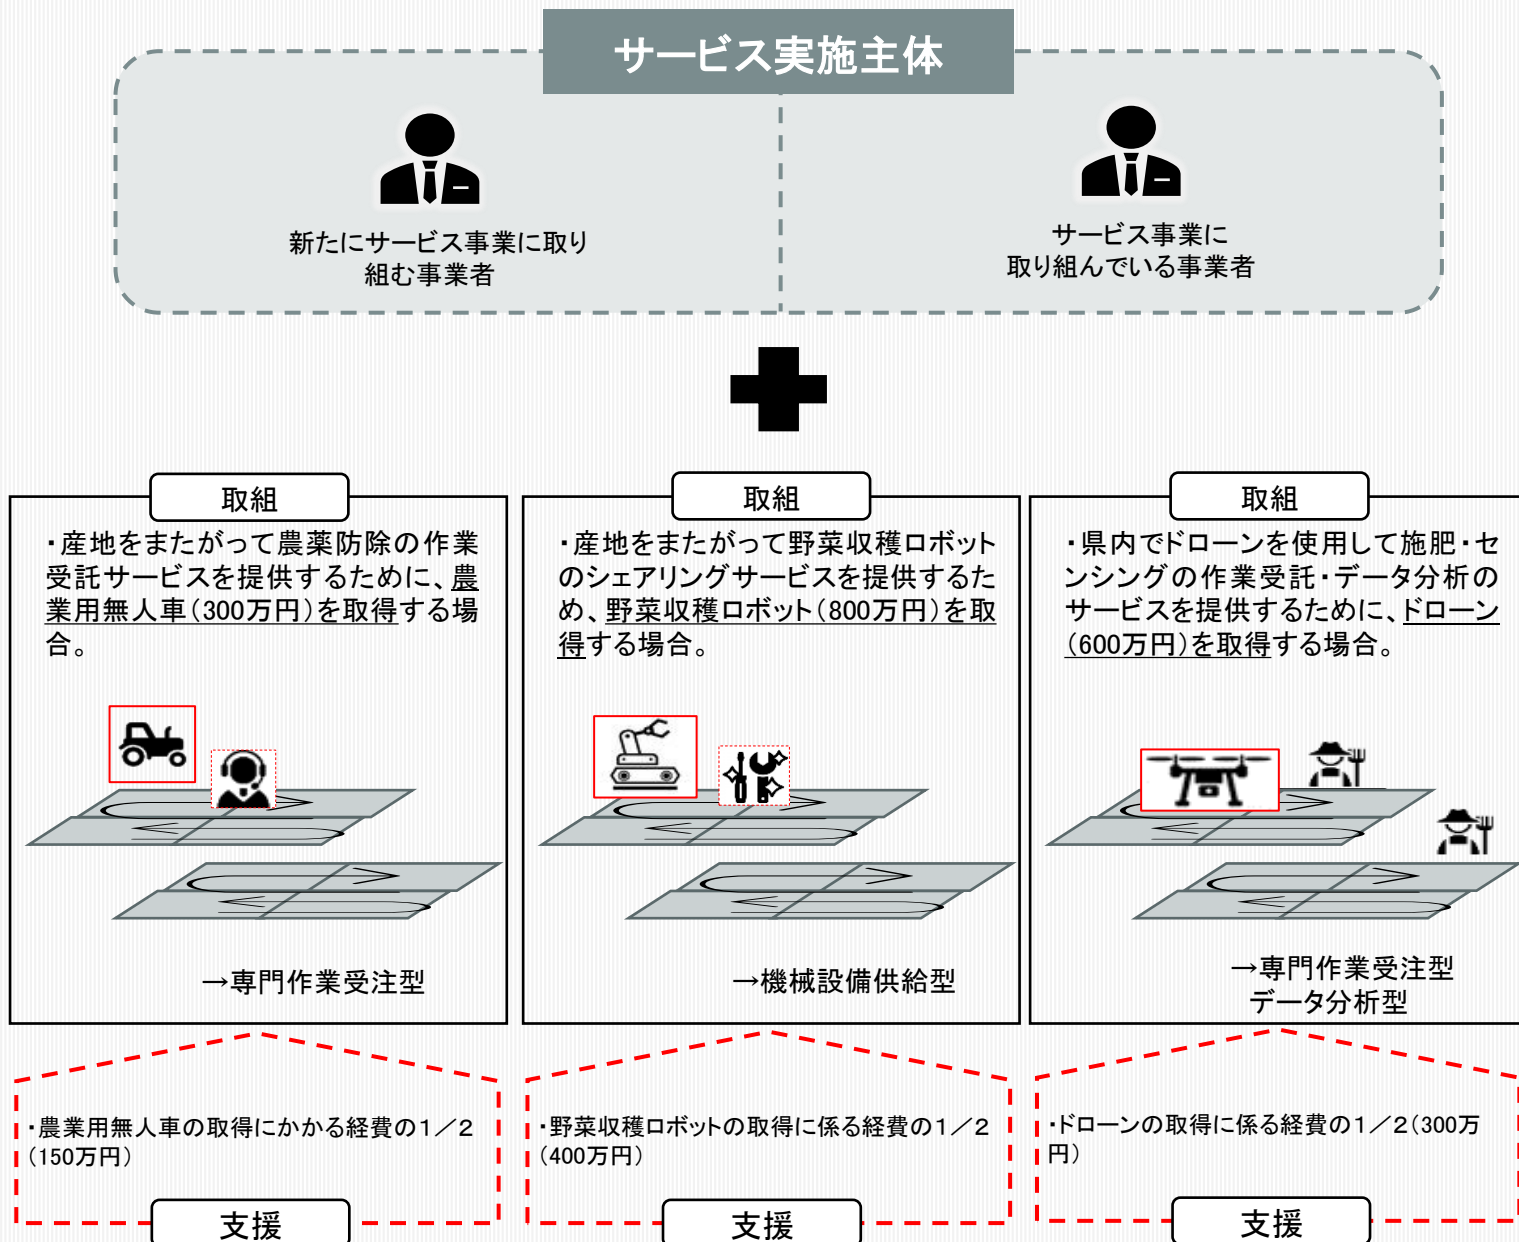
サービス実施主体

新たにサービス事業に取り組む事業者

サービス事業に取り組んでいる事業者

取組

・産地をまたがって農薬防除の作業受託サービスを提供するために、農業用無人車（300万円）を取得する場合。

→専門作業受注型

取組

・産地をまたがって野菜収穫ロボットのシェアリングサービスを提供するため、野菜収穫ロボット（800万円）を取得する場合。

→機械設備供給型

取組

・県内でドローンを使用して施肥・センシングの作業受託・データ分析のサービスを提供するために、ドローン（600万円）を取得する場合。

→専門作業受注型
データ分析型

・農業用無人車の取得にかかる経費の1／2（150万円）

支援

・野菜収穫ロボットの取得に係る経費の1／2（400万円）

支援

・ドローンの取得に係る経費の1／2（300万円）

支援